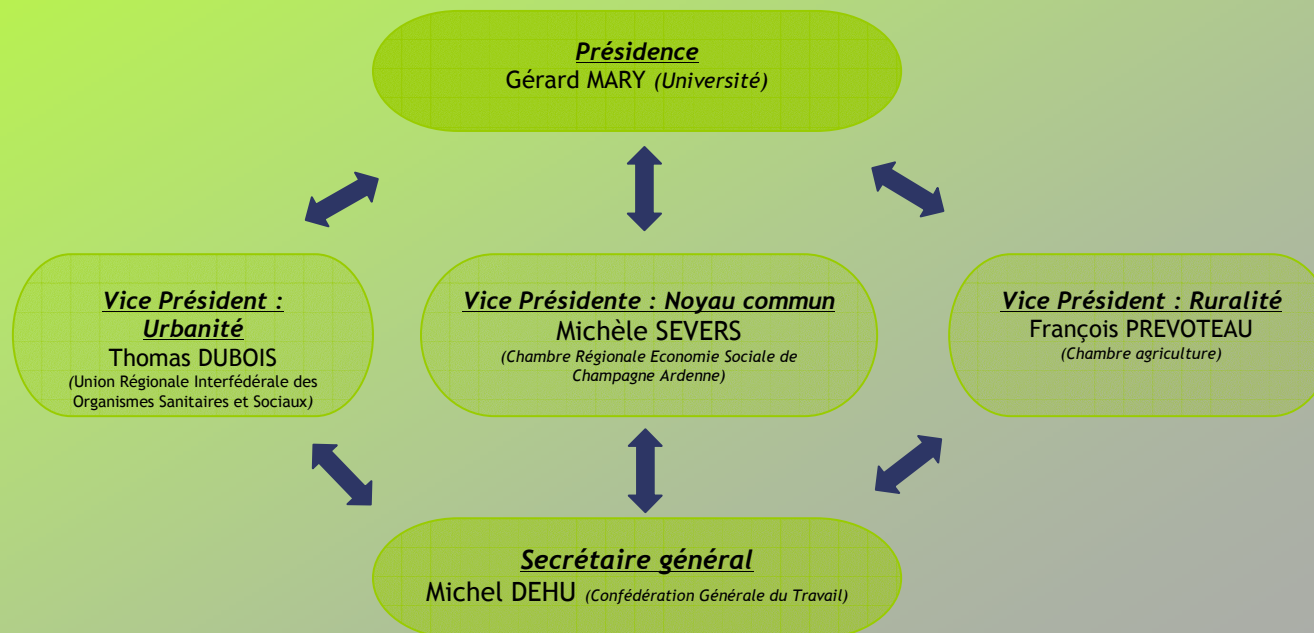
Présidence
Gérard MARY (Université)

Vice Président : Urbanité
Thomas DUBOIS
(Union Régionale Interfédérale des Organismes Sanitaires et Sociaux)

Vice Présidente : Noyau commun
Michèle SEVERS
(Chambre Régionale Economie Sociale de Champagne Ardenne)

Vice Président : Ruralité
François PREVOTEAU
(Chambre agriculture)

Secrétaire général
Michel DEHU (Confédération Générale du Travail)